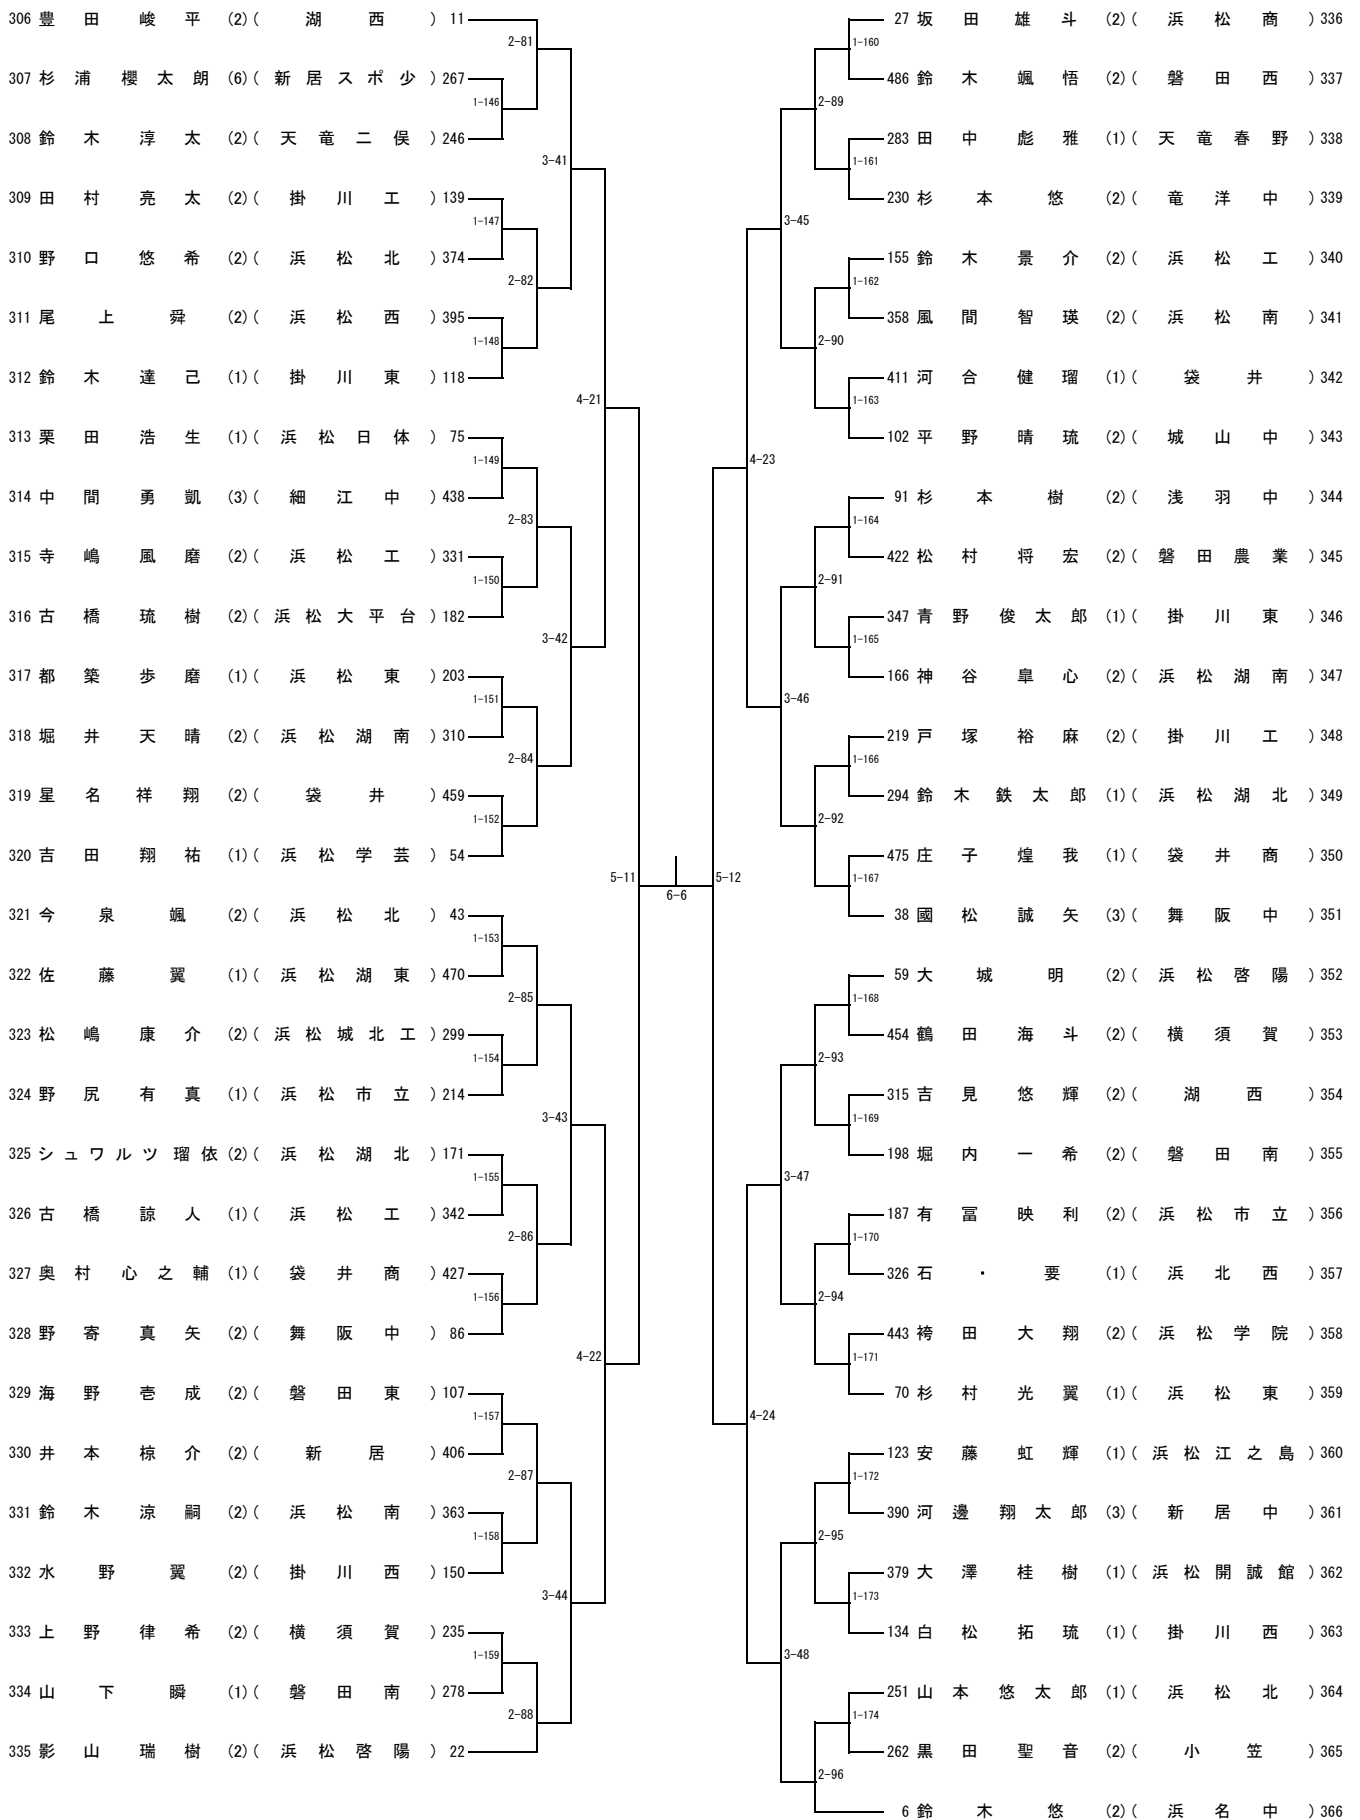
306 豊田峻平 (2)( 湖西 ) 11
307 杉浦櫻太朗 (6)( 新居スポ少 ) 267
308 鈴木淳太 (2)( 天竜二俣 ) 246
309 田村亮太 (2)( 掛川工 ) 139
310 野口悠希 (2)( 浜松北 ) 374
311 尾上舜 (2)( 浜松西 ) 395
312 鈴木達己 (1)( 掛川東 ) 118
313 栗田浩生 (1)( 浜松日体 ) 75
314 中間勇凱 (3)( 細江中 ) 438
315 寺嶋風磨 (2)( 浜松工 ) 331
316 古橋琉樹 (2)( 浜松大平台 ) 182
317 都築歩磨 (1)( 浜松東 ) 203
318 堀井天晴 (2)( 浜松湖南 ) 310
319 星名祥翔 (2)( 袋井 ) 459
320 吉田翔祐 (1)( 浜松学芸 ) 54
321 今泉颯 (2)( 浜松北 ) 43
322 佐藤翼 (1)( 浜松湖東 ) 470
323 松嶋康介 (2)( 浜松城北工 ) 299
324 野尻有真 (1)( 浜松市立 ) 214
325 シュワルツ瑠依 (2)( 浜松湖北 ) 171
326 古橋諒人 (1)( 浜松工 ) 342
327 奥村心之輔 (1)( 袋井商 ) 427
328 野寄真矢 (2)( 舞阪中 ) 86
329 海野壱成 (2)( 磐田東 ) 107
330 井本椋介 (2)( 新居 ) 406
331 鈴木涼嗣 (2)( 浜松南 ) 363
332 水野翼 (2)( 掛川西 ) 150
333 上野律希 (2)( 横須賀 ) 235
334 山下瞬 (1)( 磐田南 ) 278
335 影山瑞樹 (2)( 浜松啓陽 ) 22

1-146 1-147 1-148 1-149 1-150 1-151 1-152 1-153 1-154 1-155 1-156 1-157 1-158 1-159
2-81 2-82 2-83 2-84 2-85 2-86 2-87 2-88
3-41 3-42 3-43 3-44
4-21 4-22
5-11
6-6
5-12
4-23 4-24
3-45 3-46 3-47 3-48
2-89 2-90 2-91 2-92 2-93 2-94 2-95 2-96
1-160 1-161 1-162 1-163 1-164 1-165 1-166 1-167 1-168 1-169 1-170 1-171 1-172 1-173 1-174

27 坂田雄斗 (2)( 浜松商 ) 336
486 鈴木颯悟 (2)( 磐田西 ) 337
283 田中彪雅 (1)( 天竜春野 ) 338
230 杉本悠 (2)( 竜洋中 ) 339
155 鈴木景介 (2)( 浜松工 ) 340
358 風間智瑛 (2)( 浜松南 ) 341
411 河合健瑠 (1)( 袋井 ) 342
102 平野晴琉 (2)( 城山中 ) 343
91 杉本樹 (2)( 浅羽中 ) 344
422 松村将宏 (2)( 磐田農業 ) 345
347 青野俊太郎 (1)( 掛川東 ) 346
166 神谷皐心 (2)( 浜松湖南 ) 347
219 戸塚裕麻 (2)( 掛川工 ) 348
294 鈴木鉄太郎 (1)( 浜松湖北 ) 349
475 庄子煌我 (1)( 袋井商 ) 350
38 國松誠矢 (3)( 舞阪中 ) 351
59 大城明 (2)( 浜松啓陽 ) 352
454 鶴田海斗 (2)( 横須賀 ) 353
315 吉見悠輝 (2)( 湖西 ) 354
198 堀内一希 (2)( 磐田南 ) 355
187 有冨映利 (2)( 浜松市立 ) 356
326 石・要 (1)( 浜北西 ) 357
443 袴田大翔 (2)( 浜松学院 ) 358
70 杉村光翼 (1)( 浜松東 ) 359
123 安藤虹輝 (1)( 浜松江之島 ) 360
390 河邊翔太郎 (3)( 新居中 ) 361
379 大澤桂樹 (1)( 浜松開誠館 ) 362
134 白松拓琉 (1)( 掛川西 ) 363
251 山本悠太郎 (1)( 浜松北 ) 364
262 黒田聖音 (2)( 小笠 ) 365
6 鈴木悠 (2)( 浜名中 ) 366